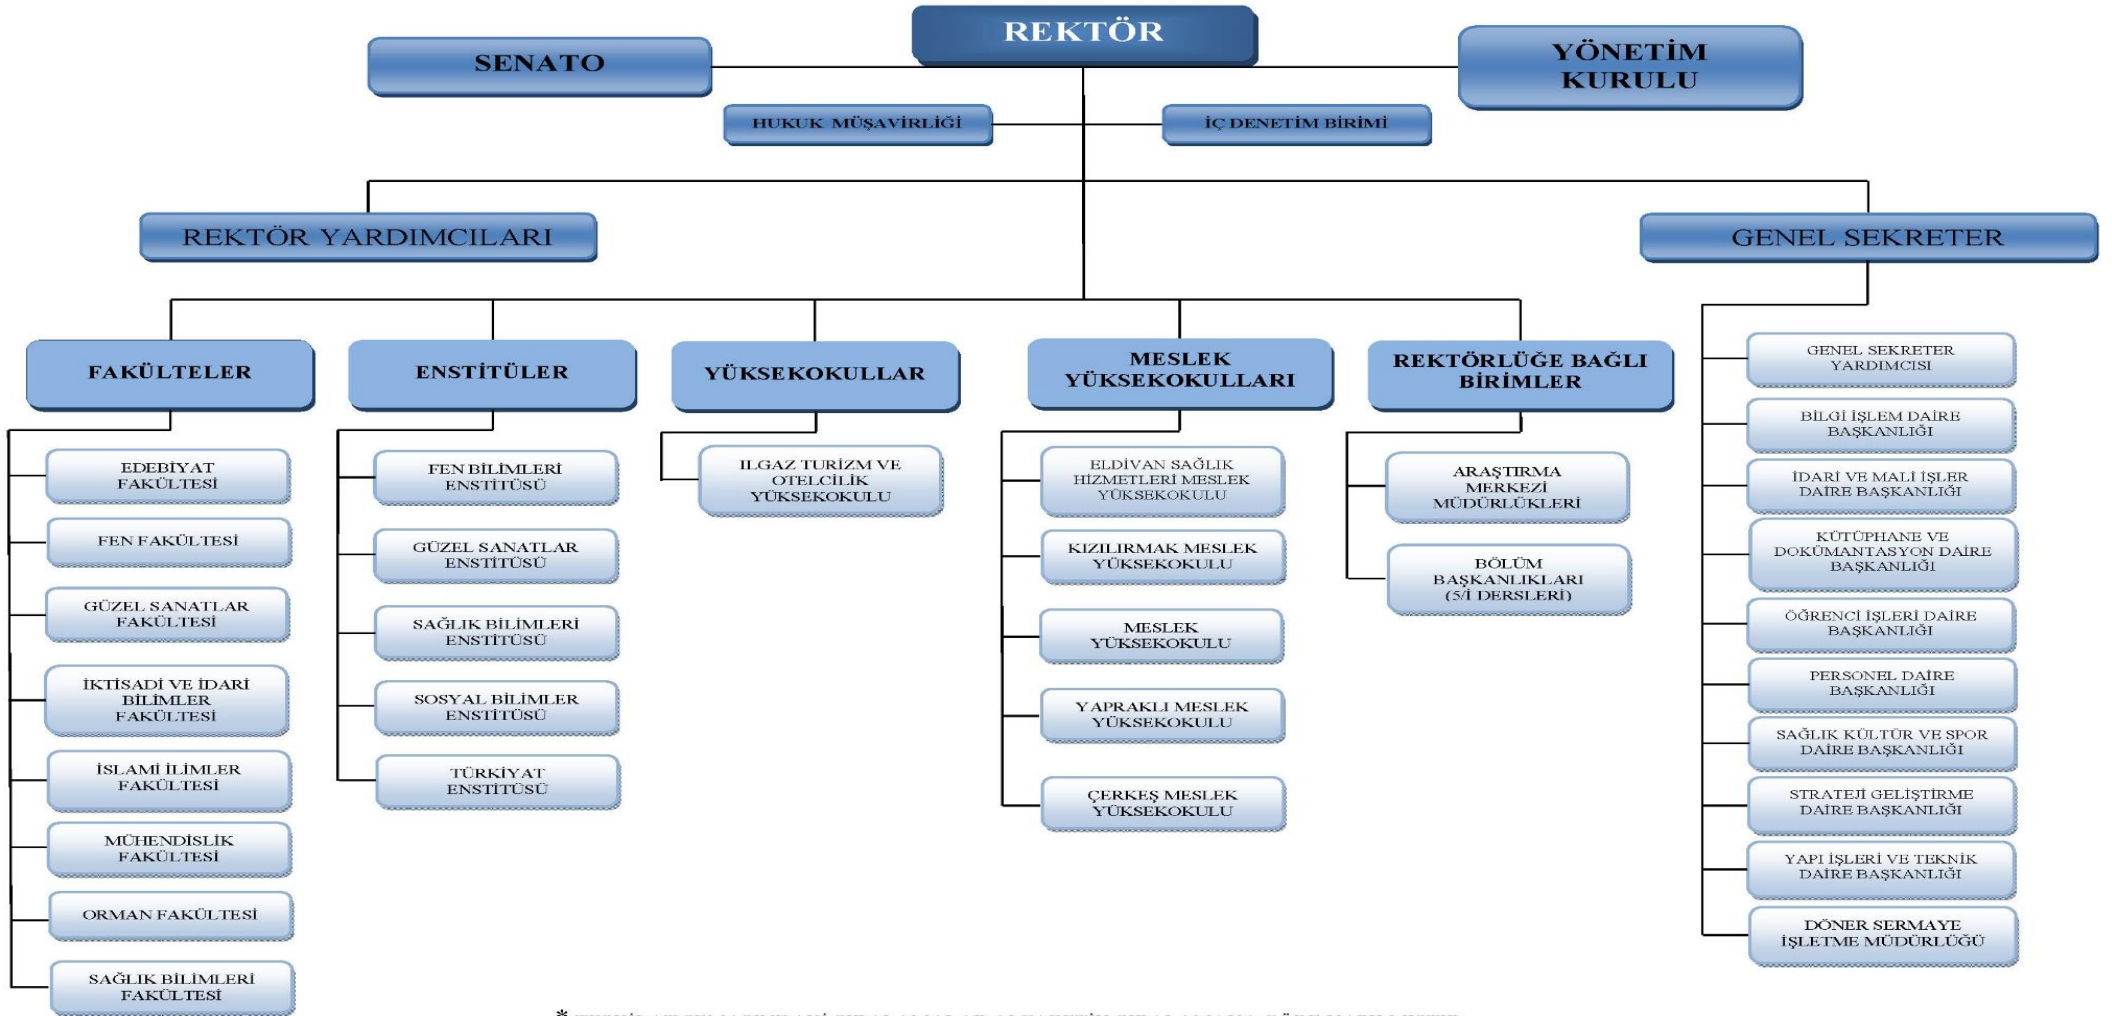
REKTÖR

SENATO

YÖNETİM KURULU

HUKUK MÜŞAVİRLİĞİ

İÇ DENETİM BİRİMİ

REKTÖR YARDIMCILARI

GENEL SEKRETER

FAKÜLTELER

EDEBİYAT FAKÜLTESİ

FEN FAKÜLTESİ

GÜZEL SANATLAR FAKÜLTESİ

İKTİSADİ VE İDARİ BİLİMLER FAKÜLTESİ

İSLAMİ İLİMLER FAKÜLTESİ

MÜHENDİSLİK FAKÜLTESİ

ORMAN FAKÜLTESİ

SAĞLIK BİLİMLERİ FAKÜLTESİ

ENSTİTÜLER

FEN BİLİMLERİ ENSTİTÜSÜ

GÜZEL SANATLAR ENSTİTÜSÜ

SAĞLIK BİLİMLERİ ENSTİTÜSÜ

SOSYAL BİLİMLER ENSTİTÜSÜ

TÜRKİYAT ENSTİTÜSÜ

YÜKSEKOKULLAR

ILGAZ TURİZM VE OTELCİLİK YÜKSEKOKULU

MESLEK YÜKSEKOKULLARI

ELDİVAN SAĞLIK HİZMETLERİ MESLEK YÜKSEKOKULU

KIZILIRMAK MESLEK YÜKSEKOKULU

MESLEK YÜKSEKOKULU

YAPRAKLI MESLEK YÜKSEKOKULU

ÇERKEŞ MESLEK YÜKSEKOKULU

REKTÖRLÜĞE BAĞLI BİRİMLER

ARAŞTIRMA MERKEZİ MÜDÜRLÜKLERİ

BÖLÜM BAŞKANLIKLARI (5/İ DERSLERİ)

GENEL SEKRETER YARDIMCISI

BİLGİ İŞLEM DAİRE BAŞKANLIĞI

İDARİ VE MALİ İŞLER DAİRE BAŞKANLIĞI

KÜTÜPHANE VE DOKÜMANTASYON DAİRE BAŞKANLIĞI

ÖĞRENCİ İŞLERİ DAİRE BAŞKANLIĞI

PERSONEL DAİRE BAŞKANLIĞI

SAĞLIK KÜLTÜR VE SPOR DAİRE BAŞKANLIĞI

STRATEJİ GELİŞTİRME DAİRE BAŞKANLIĞI

YAPI İŞLERİ VE TEKNİK DAİRE BAŞKANLIĞI

DÖNER SERMAYE İŞLETME MÜDÜRLÜĞÜ

* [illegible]